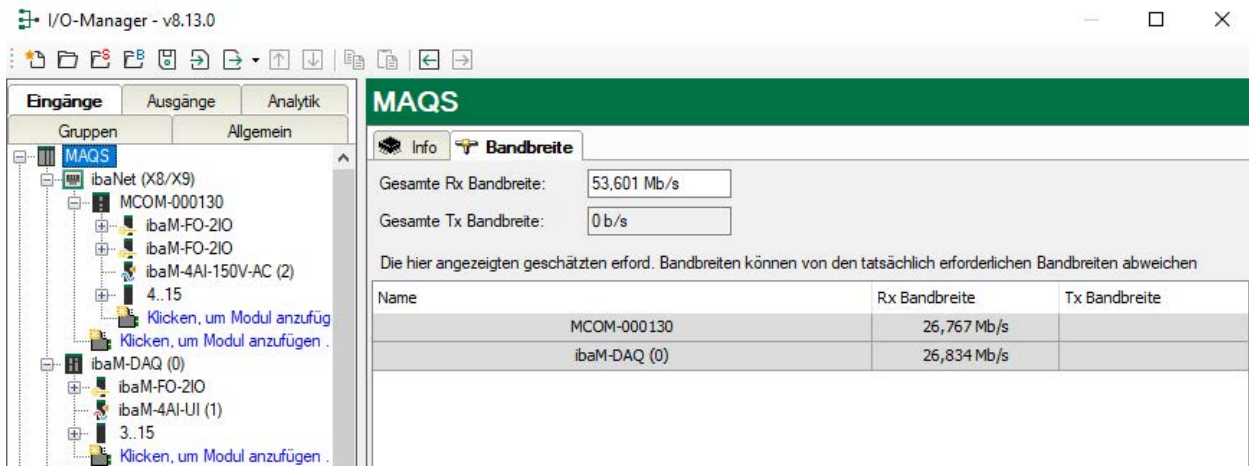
I/O-Manager - v8.13.0

Eingänge | Ausgänge | Analytik
Gruppen | Allgemein

MAQS
ibaNet (X8/X9)
MCOM-000130
ibaM-FO-2IO
ibaM-FO-2IO
ibaM-4AI-150V-AC (2)
4..15
Klicken, um Modul anzufüg
Klicken, um Modul anzufügen .
ibaM-DAQ (0)
ibaM-FO-2IO
ibaM-4AI-UI (1)
3..15
Klicken, um Modul anzufügen .

MAQS

Info | Bandbreite

Gesamte Rx Bandbreite: 53,601 Mb/s
Gesamte Tx Bandbreite: 0 b/s

Die hier angezeigten geschätzten erford. Bandbreiten können von den tatsächlich erforderlichen Bandbreiten abweichen

| Name | Rx Bandbreite | Tx Bandbreite |
|---|---|---|
| MCOM-000130 | 26,767 Mb/s | |
| ibaM-DAQ (0) | 26,834 Mb/s | |